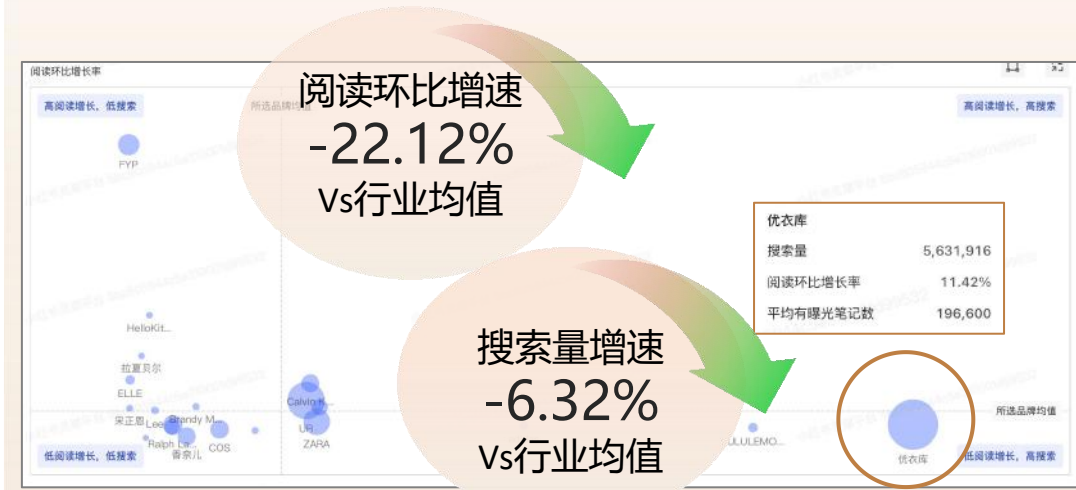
阅读环比增长率

高阅读增长、低搜索

所选品牌均值

高阅读增长、高搜索

阅读环比增速
-22.12%
vs行业均值

FYP

优衣库

| 搜索量 | 5,631,916 |
|---|---|
| 阅读环比增长率 | 11.42% |
| 平均有曝光笔记数 | 196,600 |

HelloKit...

拉夏贝尔

ELLE

宋正思

Lee

Brandy M...

Ralph La...

香奈儿

COS

Calvin K...

UR

ZARA

搜索量增速
-6.32%
vs行业均值

LULULEMO...

所选品牌均值

优衣库

低阅读增长、低搜索

低阅读增长、高搜索